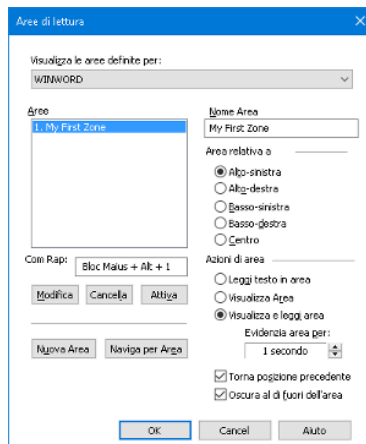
Aree di lettura

Visualizza le aree definite per:
WINWORD

Aree
1. My First Zone

Nome Area
My First Zone

Area relativa a
Alto-sinistra
Alto-destra
Basso-sinistra
Basso-destra
Centro

Com Rap:
Bloc Maius + Alt + 1

Modifica
Cancella
Attiva

Azioni di area
Leggi testo in area
Visualizza Area
Visualizza e leggi area

Evidenzia area per:
1 secondo

Nuova Area
Naviga per Area

Torna posizione precedente
Oscura al di fuori dell'area

OK
Cancel
Aiuto